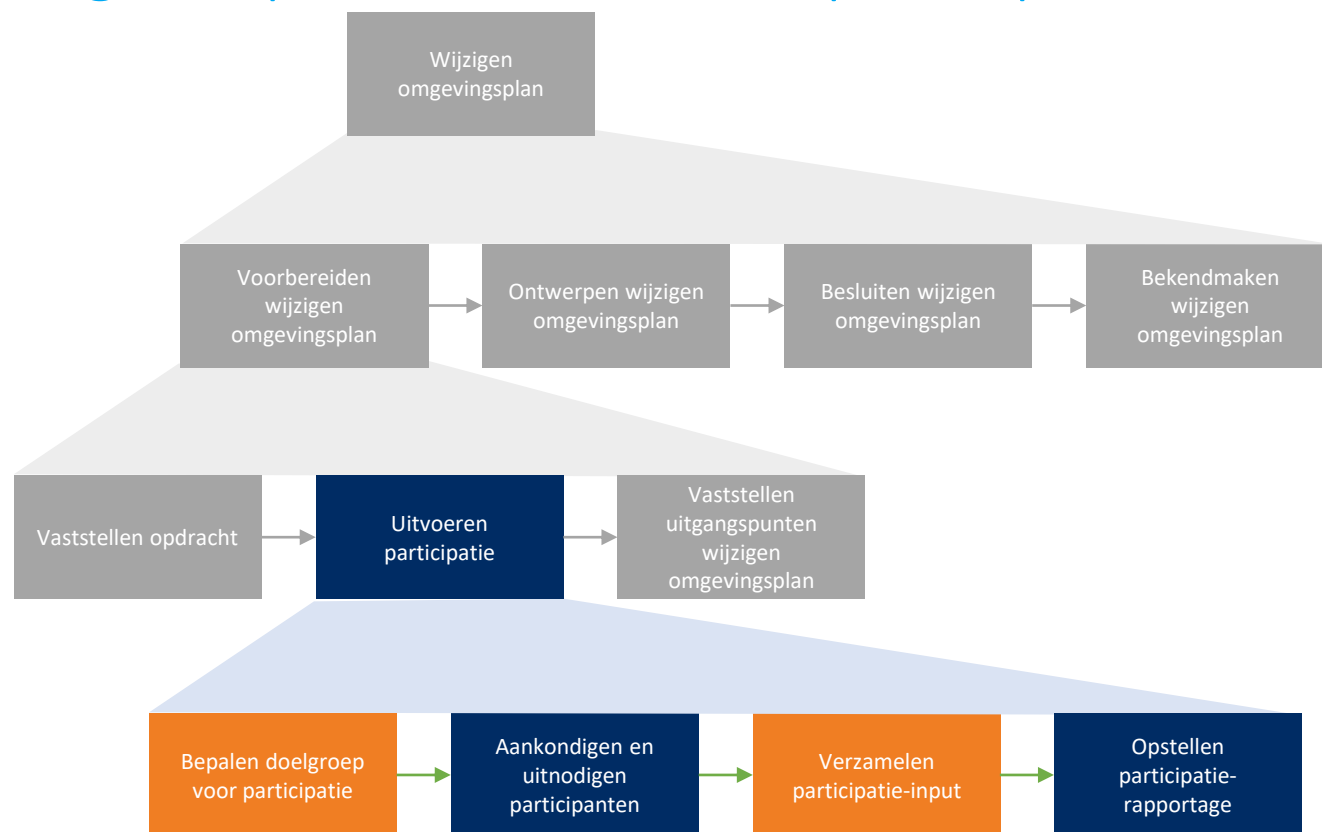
Wijzigen omgevingsplan

Voorbereiden wijzigen omgevingsplan

Ontwerpen wijzigen omgevingsplan

Besluiten wijzigen omgevingsplan

Bekendmaken wijzigen omgevingsplan

Vaststellen opdracht

Uitvoeren participatie

Vaststellen uitgangspunten wijzigen omgevingsplan

Bepalen doelgroep voor participatie

Aankondigen en uitnodigen participanten

Verzamelen participatie-input

Opstellen participatie-rapportage